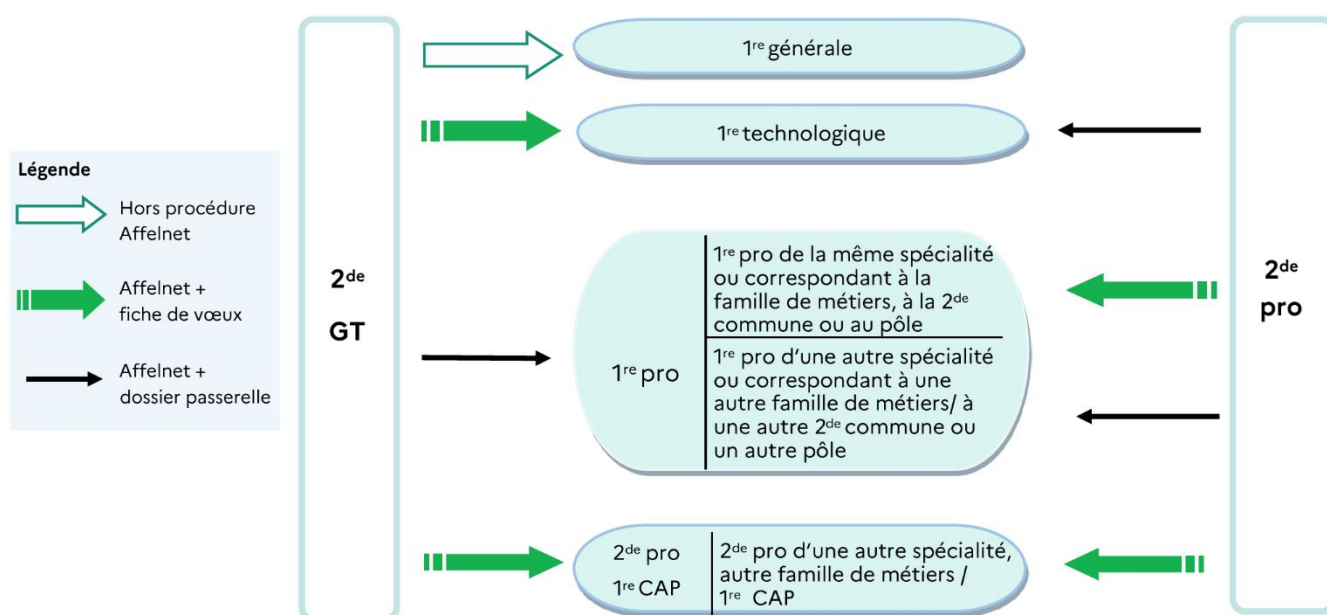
Légende

Hors procédure Affelnet

Affelnet + fiche de vœux

Affelnet + dossier passerelle

2$^{de}$ GT

1$^{re}$ générale

1$^{re}$ technologique

1$^{re}$ pro

1$^{re}$ pro de la même spécialité ou correspondant à la famille de métiers, à la 2$^{de}$ commune ou au pôle

1$^{re}$ pro d'une autre spécialité ou correspondant à une autre famille de métiers/ à une autre 2$^{de}$ commune ou un autre pôle

2$^{de}$ pro

1$^{re}$ CAP

2$^{de}$ pro d'une autre spécialité, autre famille de métiers / 1$^{re}$ CAP

2$^{de}$ pro